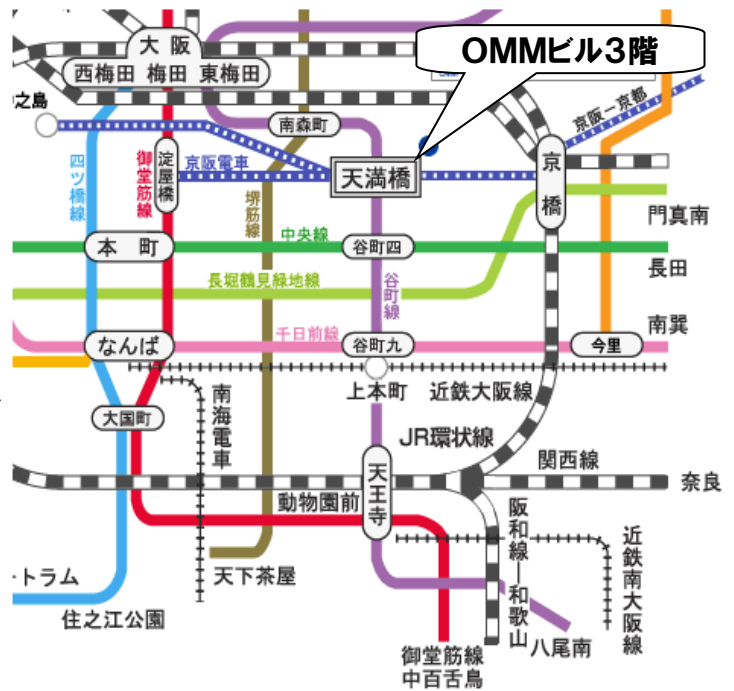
大阪
西梅田　梅田　東梅田
OMMビル3階
之島
南森町
京阪ー京都
四ツ橋線
御堂筋線
淀屋橋
京阪電車
天満橋
京橋
堺筋線
門真南
中央線
本町
谷町四
長田
長堀鶴見緑地線
谷町線
南巽
千日前線
なんば
谷町九
今里
上本町
近鉄大阪線
大国町
南海電車
JR環状線
関西線
奈良
天王寺
動物園前
阪和線ー和歌山
近鉄南大阪線
天下茶屋
ートラム
住之江公園
八尾南
御堂筋線
中百舌鳥